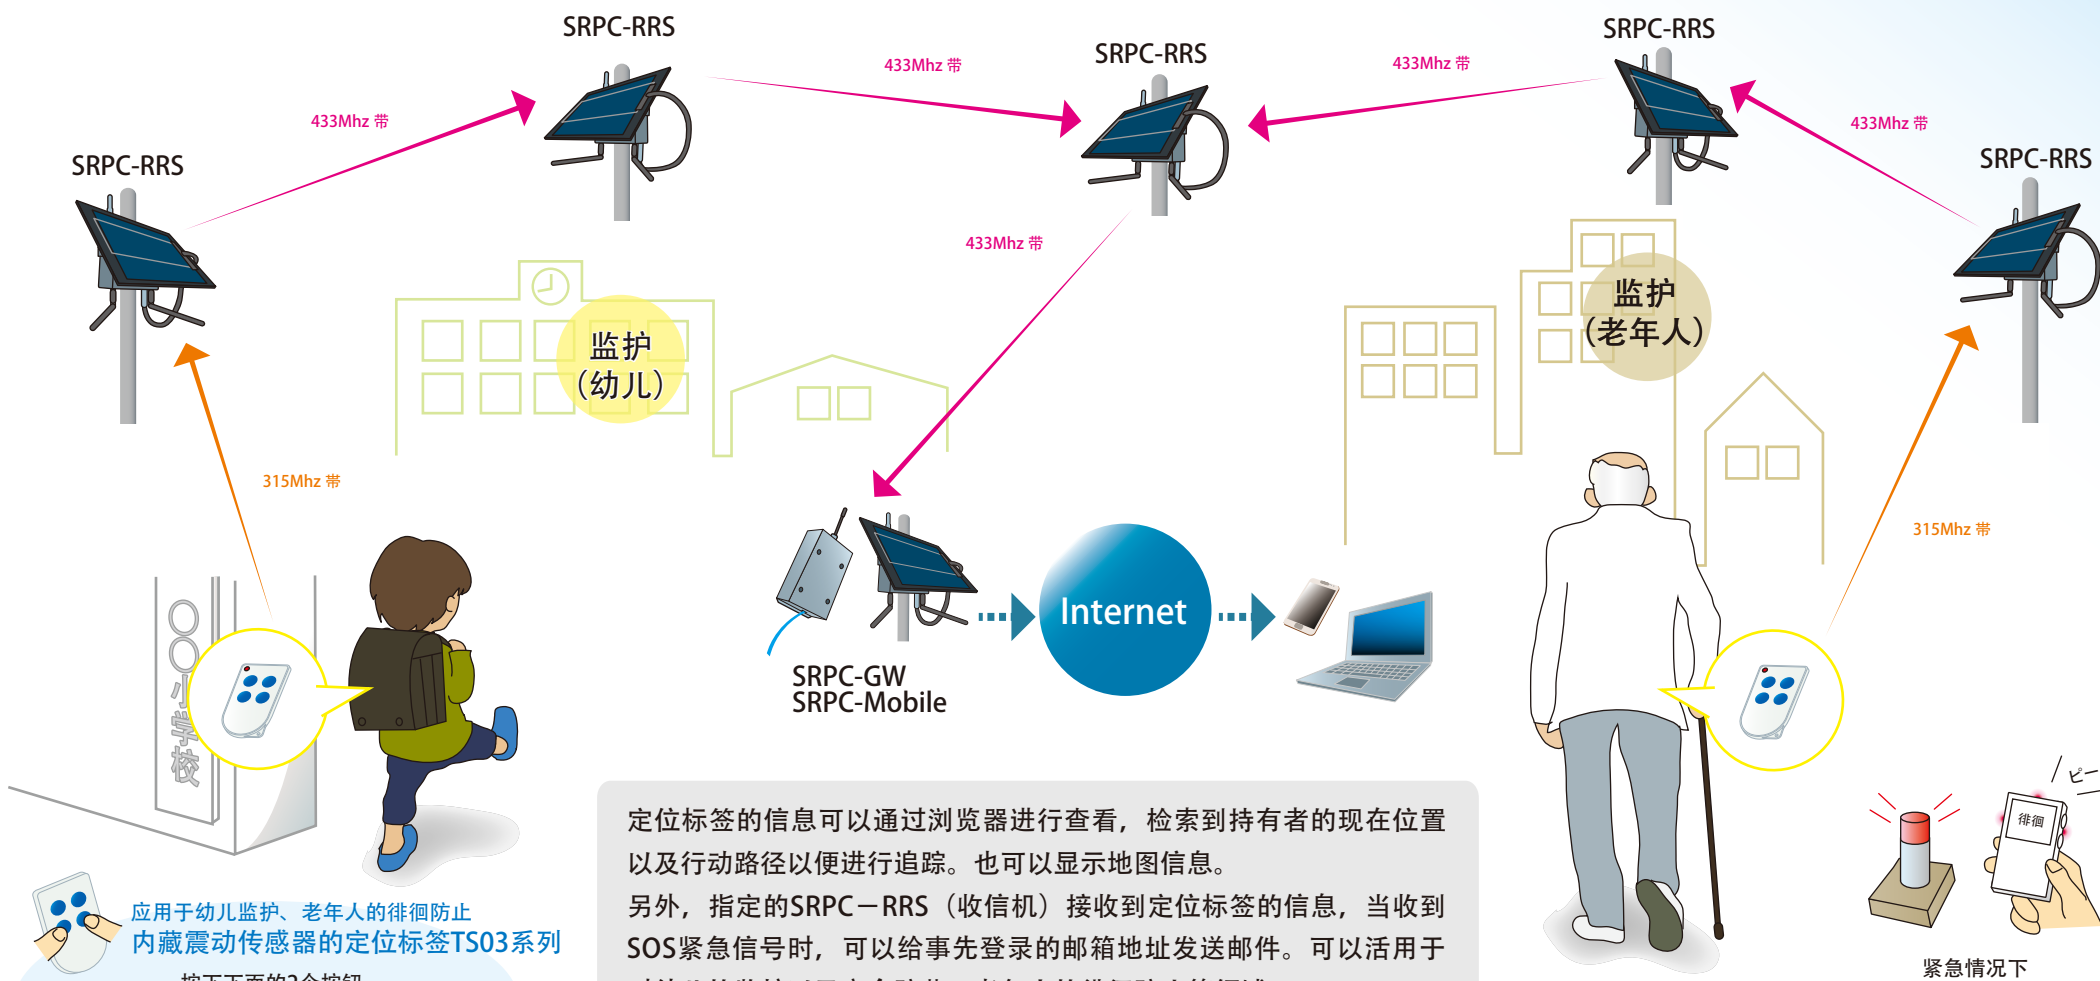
SRPC-RRS

SRPC-RRS

SRPC-RRS

SRPC-RRS

SRPC-RRS

433Mhz 帯

433Mhz 帯

433Mhz 帯

433Mhz 帯

433Mhz 帯

315Mhz 帯

315Mhz 帯

监护
(幼儿)

监护
(老年人)

○○小学校

SRPC-GW
SRPC-Mobile

Internet

ピー

徘徊

紧急情况下

应用于幼儿监护、老年人的徘徊防止
内藏震动传感器的定位标签TS03系列

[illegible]

定位标签的信息可以通过浏览器进行查看，检索到持有者的现在位置以及行动路径以便进行追踪。也可以显示地图信息。
另外，指定的SRPC－RRS（收信机）接收到定位标签的信息，当收到SOS紧急信号时，可以给事先登录的邮箱地址发送邮件。可以活用于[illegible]